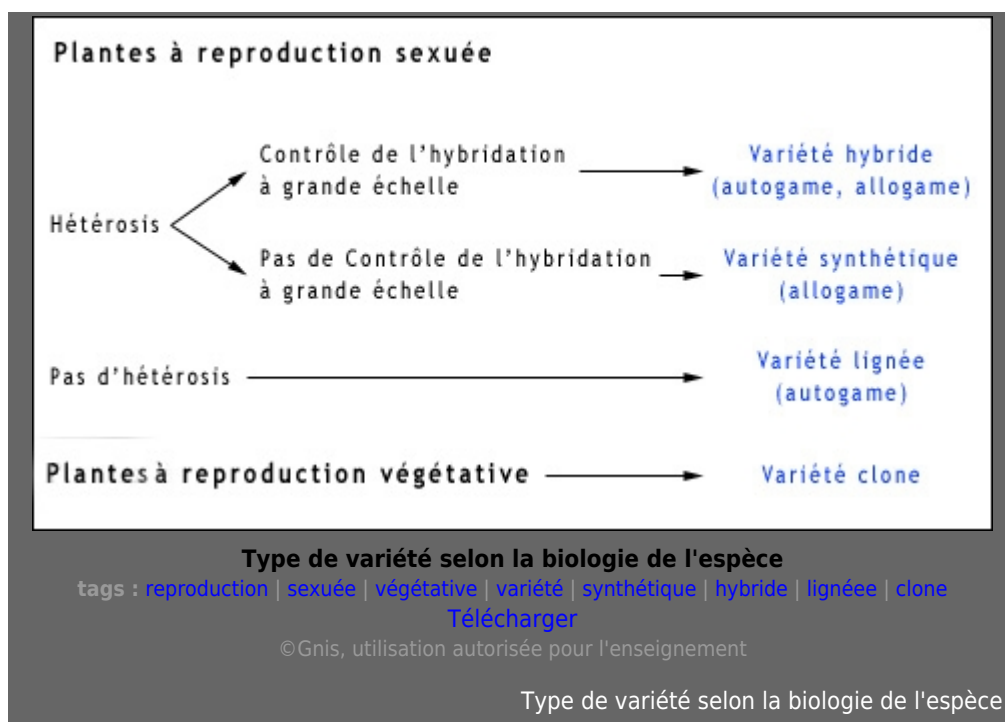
Plantes à reproduction sexuée

Hétérosis

Contrôle de l'hybridation à grande échelle → Variété hybride (autogame, allogame)

Pas de Contrôle de l'hybridation à grande échelle → Variété synthétique (allogame)

Pas d'hétérosis → Variété lignée (autogame)

Plantes à reproduction végétative → Variété clone

Type de variété selon la biologie de l'espèce

tags : reproduction | sexuée | végétative | variété | synthétique | hybride | lignéee | clone

Télécharger

©Gnis, utilisation autorisée pour l'enseignement

Type de variété selon la biologie de l'espèce